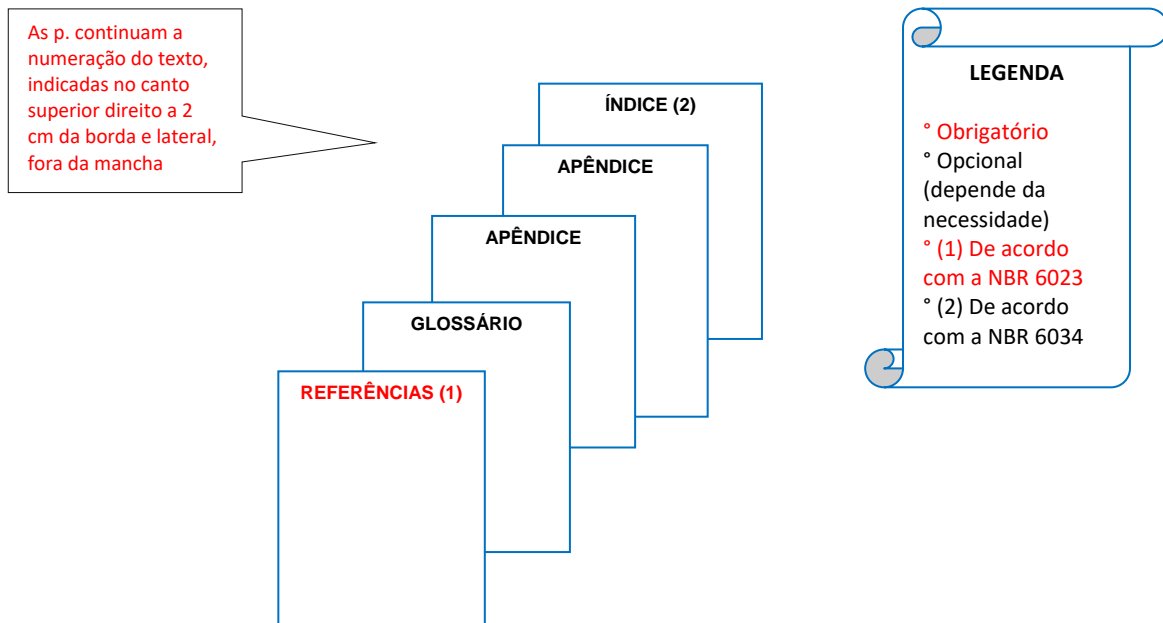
As p. continuam a numeração do texto, indicadas no canto superior direito a 2 cm da borda e lateral, fora da mancha

ÍNDICE (2)

APÊNDICE

APÊNDICE

GLOSSÁRIO

REFERÊNCIAS (1)

LEGENDA

° Obrigatório
° Opcional (depende da necessidade)
° (1) De acordo com a NBR 6023
° (2) De acordo com a NBR 6034